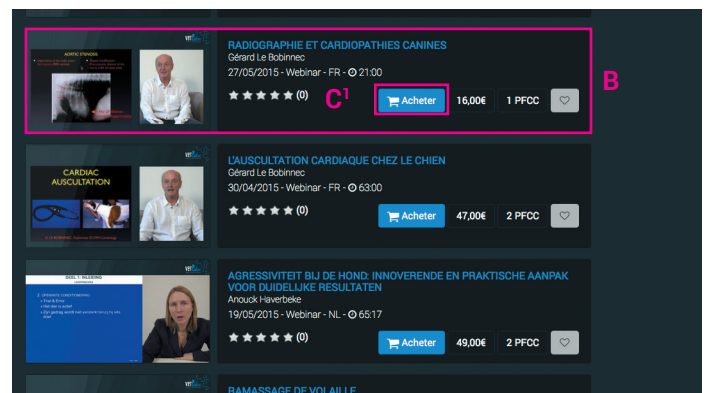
AORTIC STENOSIS

RADIOGRAPHIE ET CARDIOPATHIES CANINES
Gérard Le Bobinnec
27/05/2015 - Webinar - FR - 21:00
★★★★★ (0)

C¹

Acheter 16,00€ 1 PFCC

B

CARDIAC AUSCULTATION

L'AUSCULTATION CARDIAQUE CHEZ LE CHIEN
Gérard Le Bobinnec
30/04/2015 - Webinar - FR - 63:00
★★★★★ (0)

Acheter 47,00€ 2 PFCC

DEEL 1: NUDGING

AGRESSIVITEIT BIJ DE HOND: INNOVERENDE EN PRAKTISCHE AANPAK VOOR DUIDELIJKE RESULTATEN
Anouck Haverbeke
19/05/2015 - Webinar - NL - 65:17
★★★★★ (0)

Acheter 49,00€ 2 PFCC

RAMASSAGE DE VOLAILLE